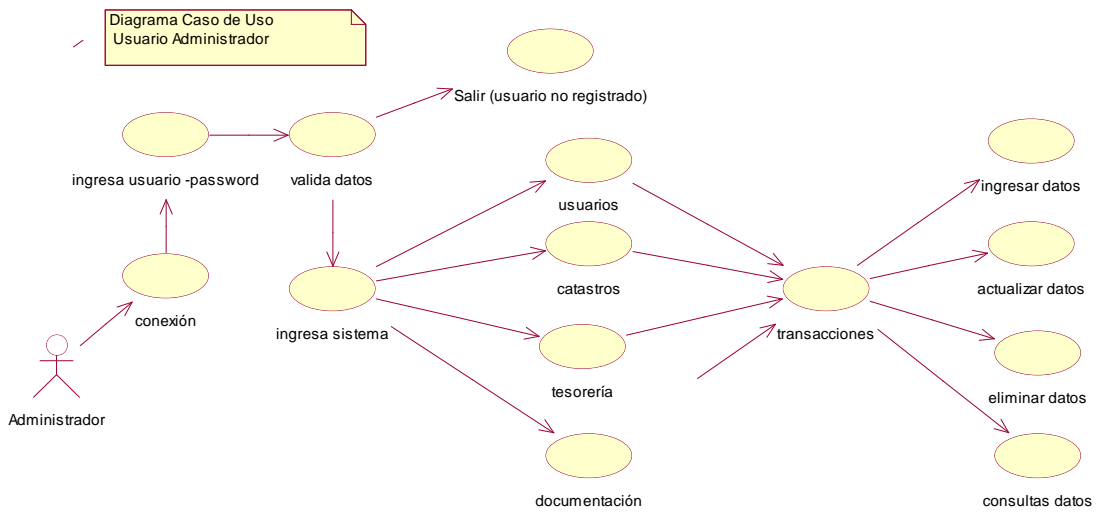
Diagrama Caso de Uso
Usuario Administrador

Salir (usuario no registrado)

ingresa usuario -password

valida datos

usuarios

ingresar datos

catastros

actualizar datos

conexión

ingresa sistema

transacciones

tesorería

eliminar datos

Administrador

documentación

consultas datos